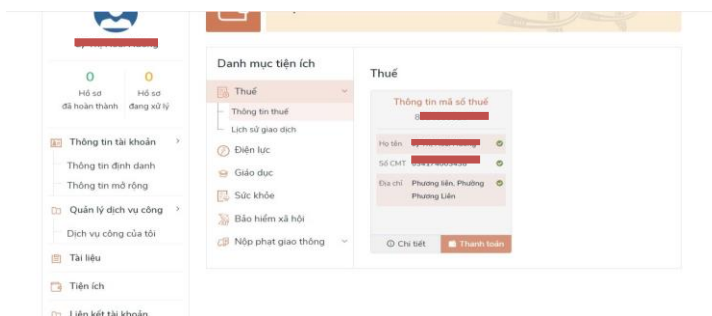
0
Hồ sơ
đã hoàn thành

0
Hồ sơ
đang xử lý

Thông tin tài khoản
Thông tin định danh
Thông tin mở rộng
Quản lý dịch vụ công
Dịch vụ công của tôi
Tài liệu
Tiện ích
Liên kết tài khoản

Danh mục tiện ích
Thuế
Thông tin thuế
Lịch sử giao dịch
Điện lực
Giáo dục
Sức khỏe
Bảo hiểm xã hội
Nộp phạt giao thông

Thuế

Thông tin mã số thuế
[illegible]
Họ tên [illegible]
Số CMT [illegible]
Địa chỉ Phương liên, Phường Phương Liên

Chi tiết
Thanh toán